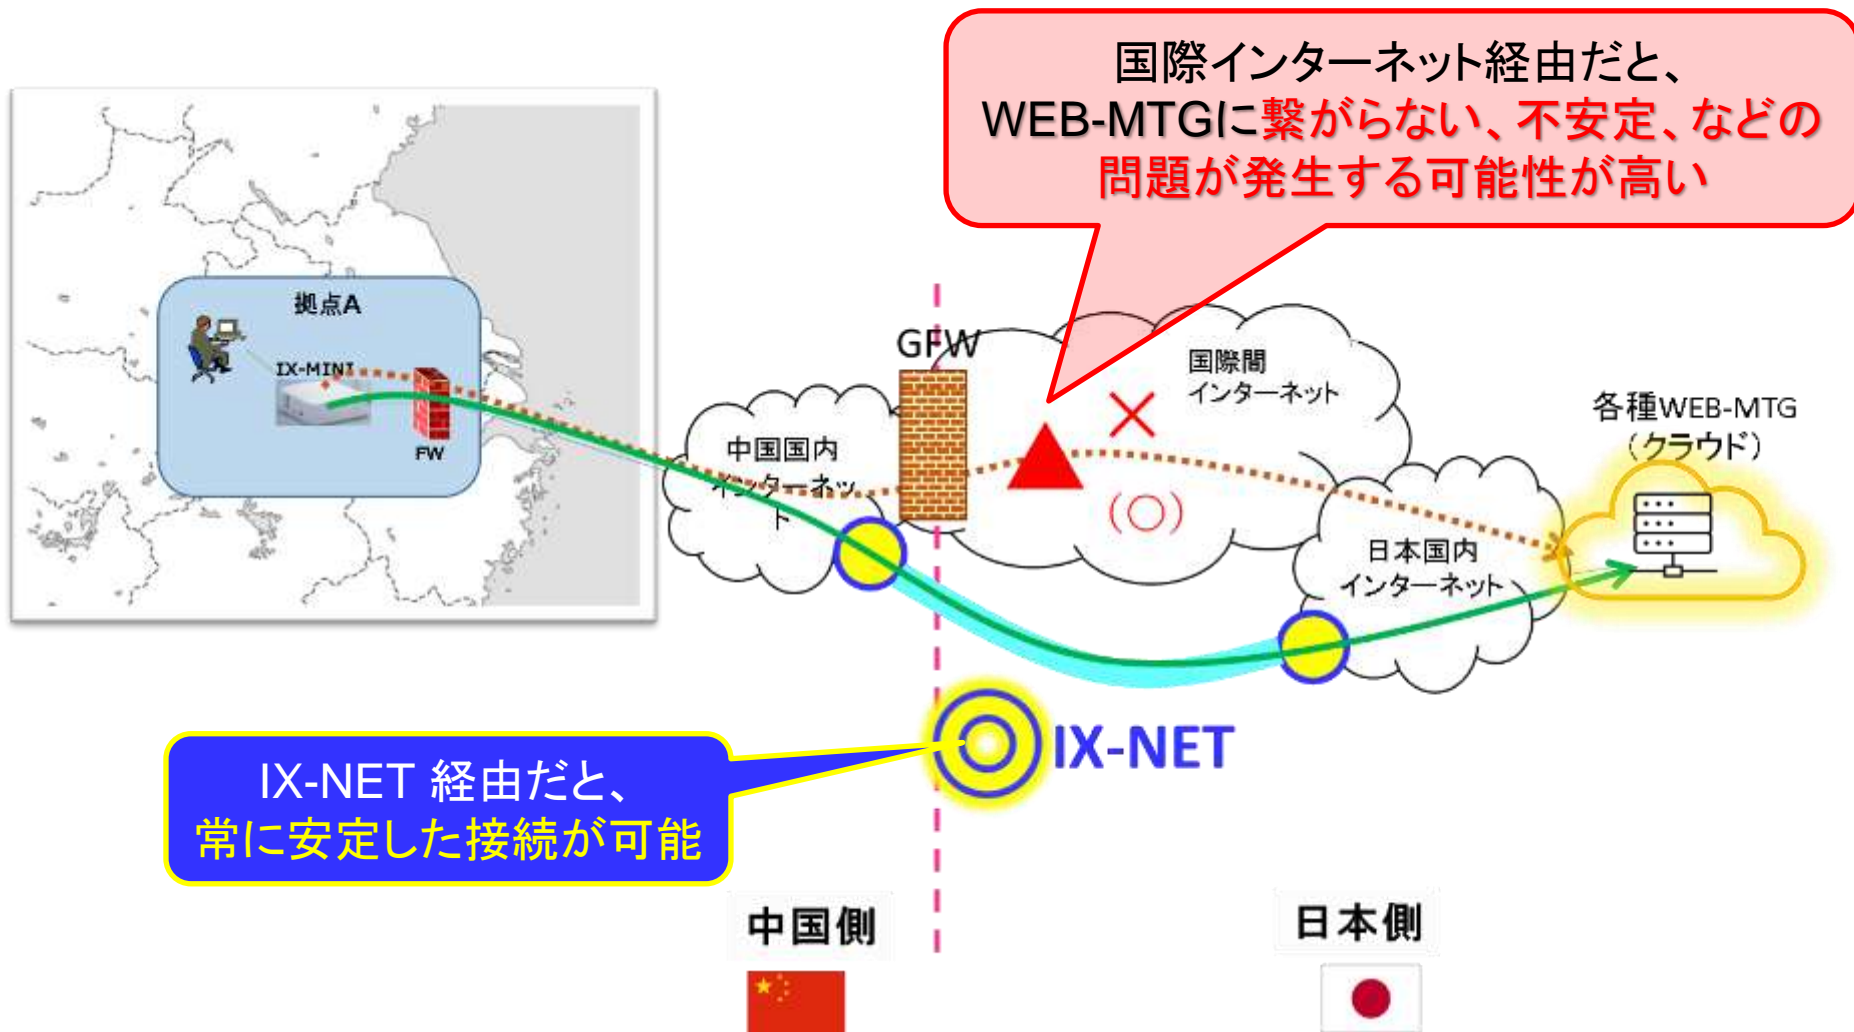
国際インターネット経由だと、
WEB-MTGに繋がらない、不安定、などの問題が発生する可能性が高い

拠点A

IX-MINI

FW

GFW

中国国内インターネット

国際間インターネット

×

▲

(〇)

各種WEB-MTG（クラウド）

日本国内インターネット

IX-NET

IX-NET 経由だと、
常に安定した接続が可能

中国側

日本側